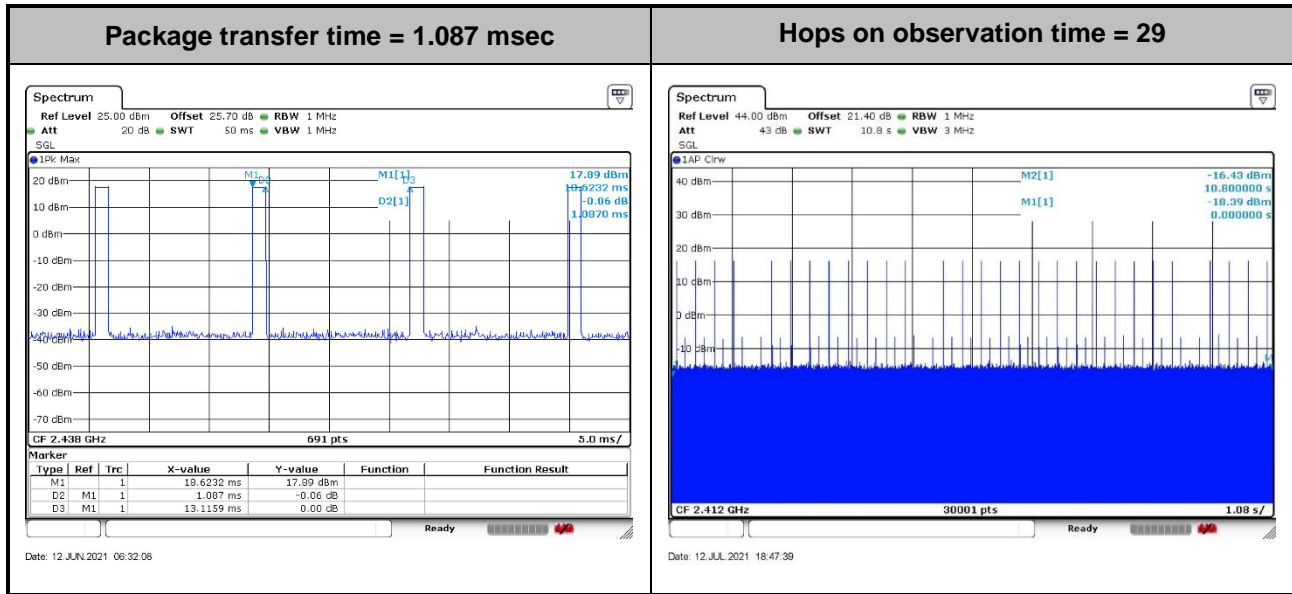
| Package transfer time = 1.087 msec | Hops on observation time = 29 |
|---|---|

Spectrum
Ref Level 25.00 dBm Offset 25.70 dB RBW 1 MHz
Att 20 dB SWT 50 ms VBW 1 MHz
SGL
1Pk Max
M1[1] 17.89 dBm
18.6232 ms
D2[1] -0.06 dB
1.0870 ms
M1 D3
D3
20 dBm
10 dBm
0 dBm
-10 dBm
-20 dBm
-30 dBm
-40 dBm
-50 dBm
-60 dBm
-70 dBm
CF 2.438 GHz 691 pts 5.0 ms/
Marker

| Type | Ref | Trc | X-value | Y-value | Function | Function Result |
|---|---|---|---|---|---|---|
| M1 | | 1 | 18.6232 ms | 17.89 dBm | | |
| D2 | M1 | 1 | 1.087 ms | -0.06 dB | | |
| D3 | M1 | 1 | 13.1159 ms | 0.00 dB | | |

Ready

Date: 12 JUN.2021 06:32:08

Spectrum
Ref Level 44.00 dBm Offset 21.40 dB RBW 1 MHz
Att 43 dB SWT 10.8 s VBW 3 MHz
SGL
1AP Clrw
M2[1] -16.43 dBm
10.800000 s
M1[1] -18.39 dBm
0.000000 s
40 dBm
30 dBm
20 dBm
10 dBm
0 dBm
-10 dBm
CF 2.412 GHz 30001 pts 1.08 s/
Ready

Date: 12.JUL.2021 18:47:39